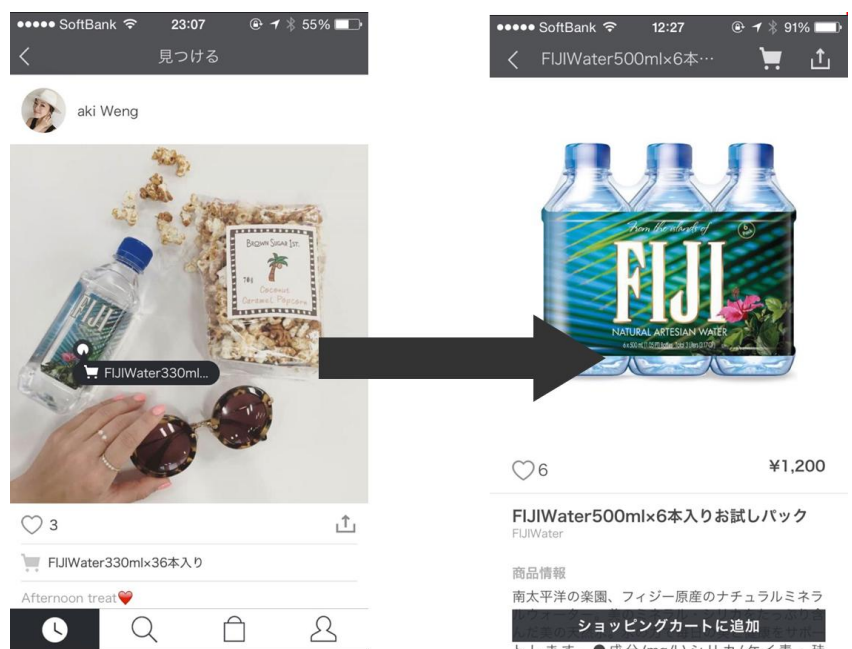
●●●●● SoftBank 23:07 55%

見つける

aki Weng

BROWN SUGAR 1ST.

Coconut Caramel Popcorn

FIJI

FIJIWater330ml...

3

FIJIWater330ml×36本入り

Afternoon treat❤️

●●●●● SoftBank 12:27 91%

FIJIWater500ml×6本…

From the islands of

FIJI

NATURAL ARTESIAN WATER

6

¥1,200

FIJIWater500ml×6本入りお試しパック

FIJIWater

商品情報

南太平洋の楽園、フィジー原産のナチュラルミネラ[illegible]

ショッピングカートに追加